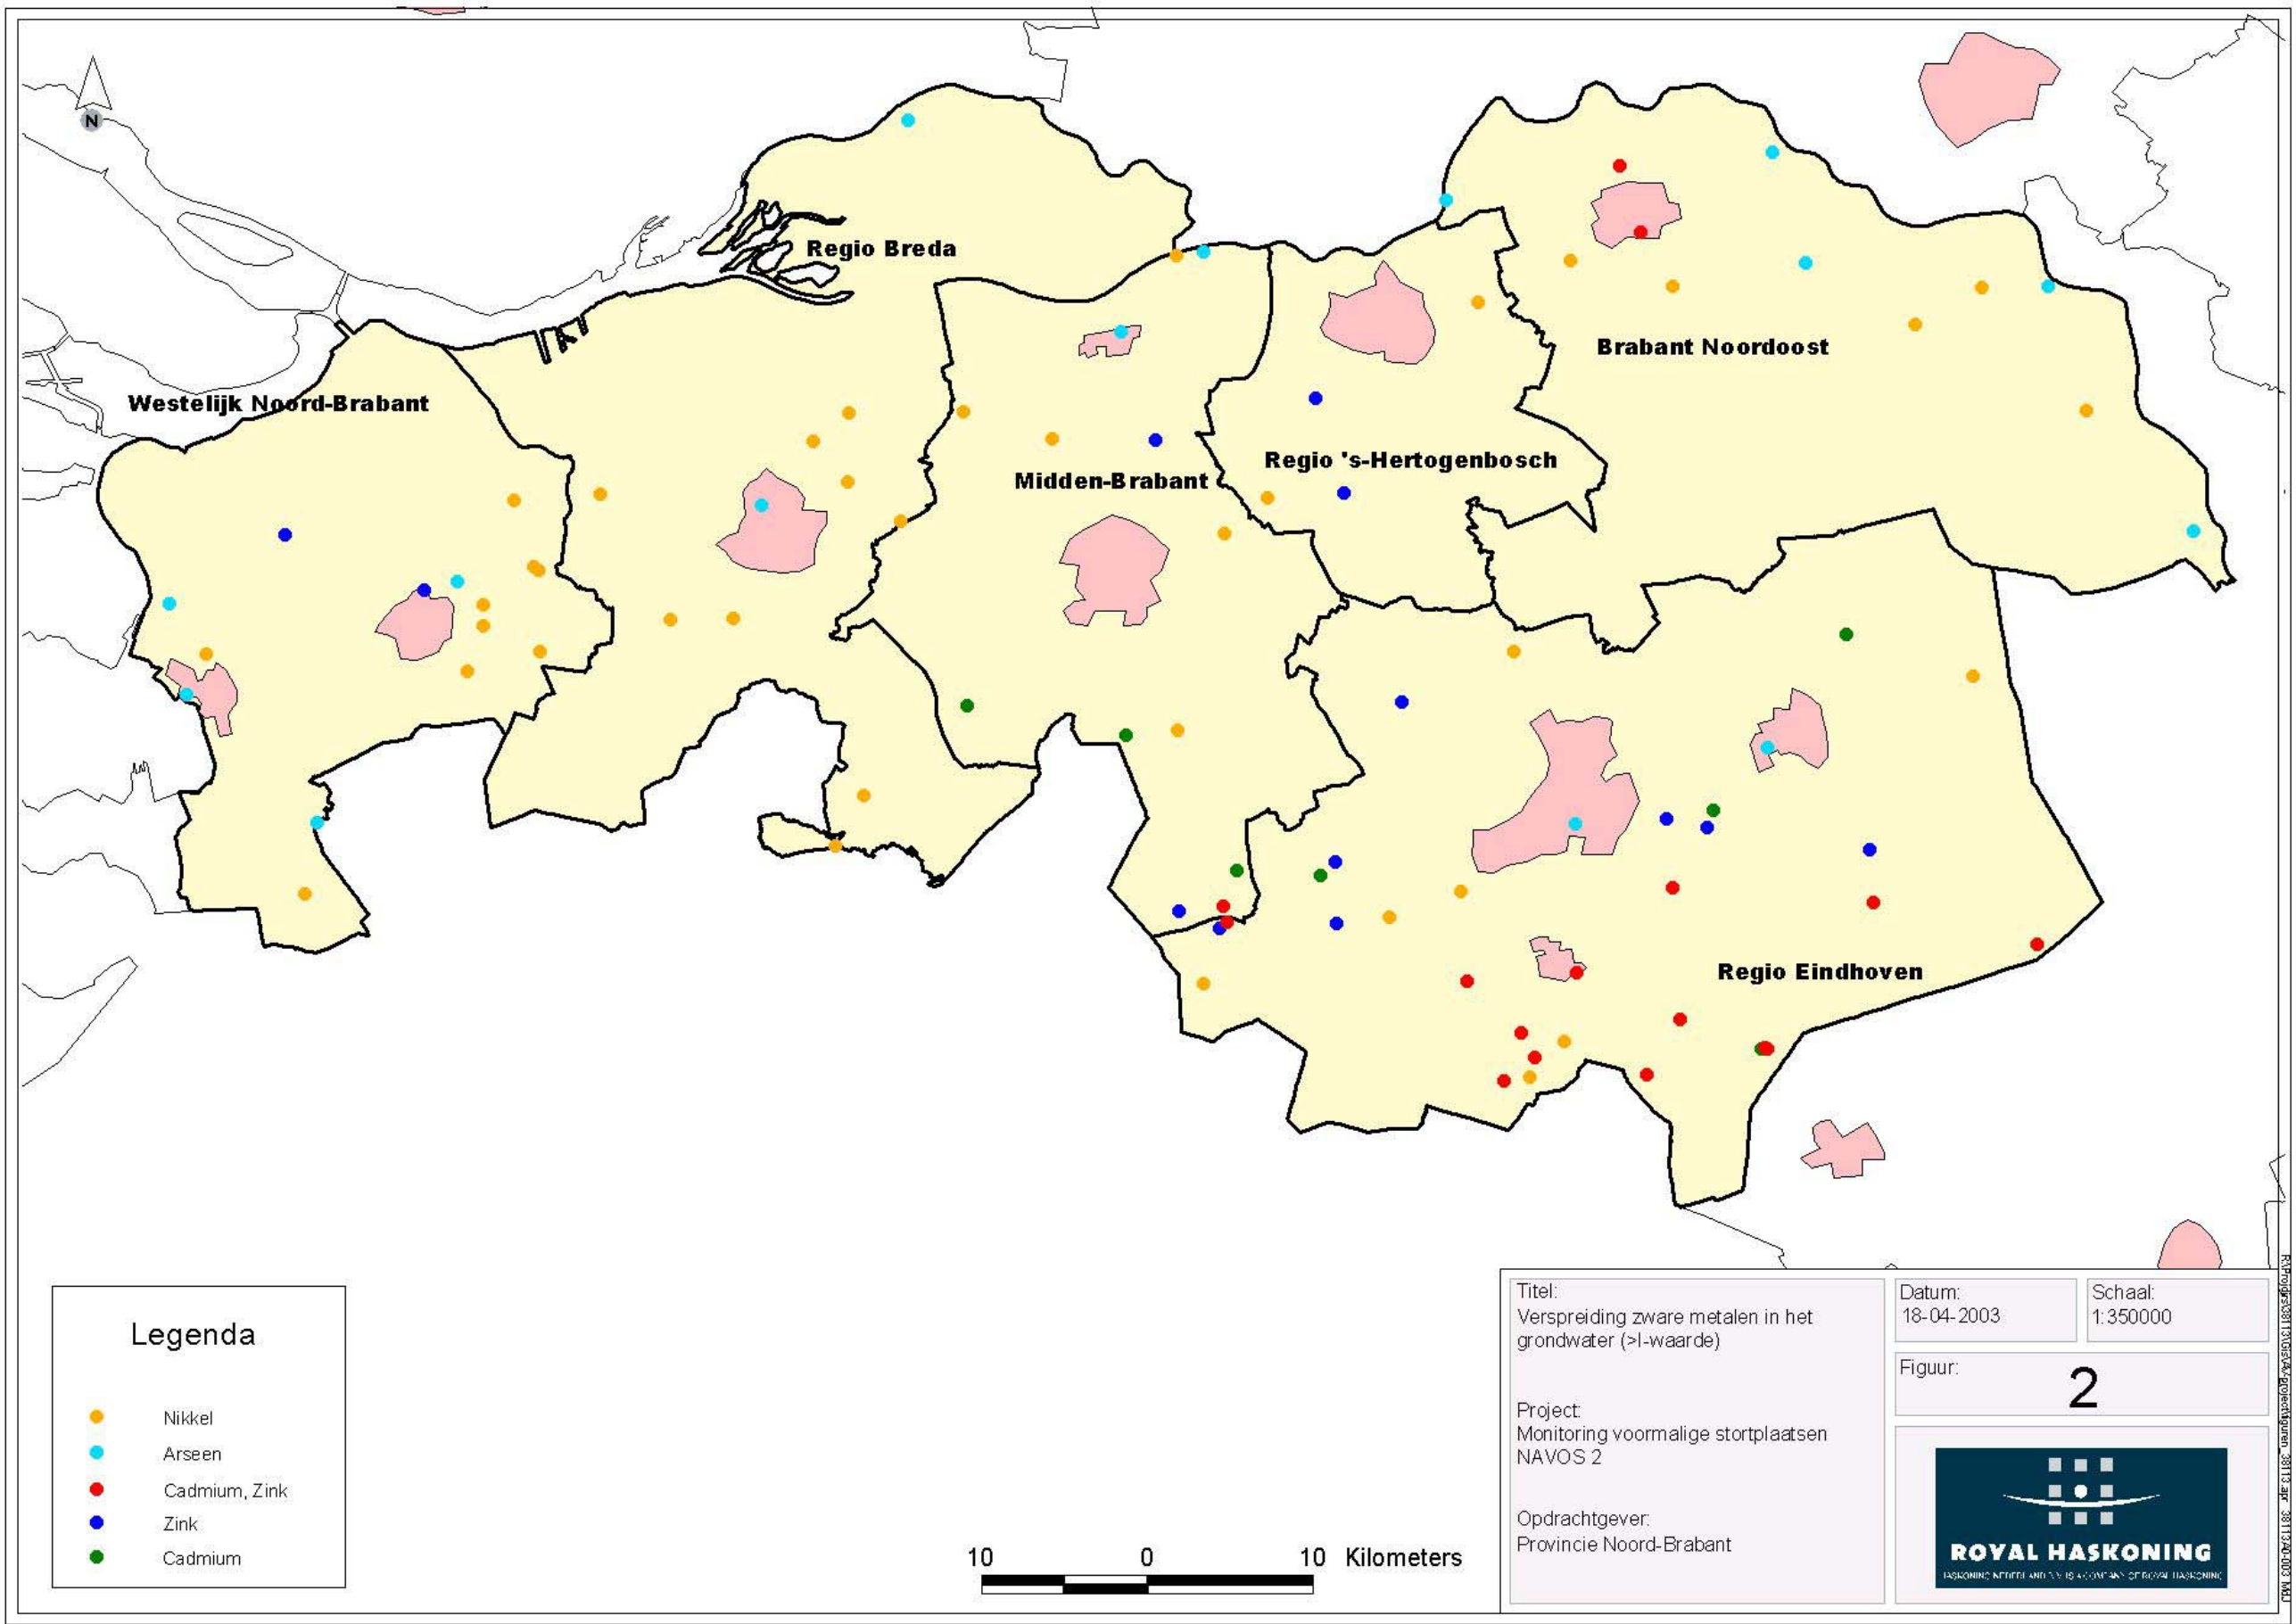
N

Regio Breda

Brabant Noordoost

Westelijk Noord-Brabant

Midden-Brabant

Regio 's-Hertogenbosch

Regio Eindhoven

Legenda

Nikkel
Arseen
Cadmium, Zink
Zink
Cadmium

10 0 10 Kilometers

Titel:
Verspreiding zware metalen in het grondwater (>I-waarde)

Project:
Monitoring voormalige stortplaatsen NAVOS 2

Opdrachtgever:
Provincie Noord-Brabant

Datum:
18-04-2003

Schaal:
1:350000

Figuur:
2

ROYAL HASKONING
HASKONING NEDERLAND B.V. IS A COMPANY OF ROYAL HASKONING

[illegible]